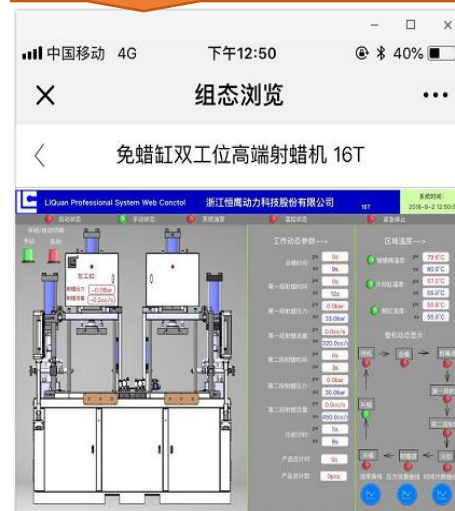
中国移动 4G
下午12:50
40%
组态浏览
免蜡缸双工位高端射蜡机 16T
LiQuan Professional System Web Conctol
浙江恒鹰动力科技股份有限公司
16T
系统时间
2018-9-2 12:50
自动状态
手动状态
系统报警
温控状态
紧急停止
手动/自动切换
手动
自动
左工位:
射蜡压力 -0.05bar
射蜡流量 -0.2occ/s
工作动态参数--->
区域温度--->
合模时间 0s
保压时间 9s
12s
第一段射蜡时间 0s
第一段射蜡压力 0.0bar
33.0bar
第一段射蜡流量 0.0cc/s
320.0cc/s
第二段射蜡时间 0s
3s
第二段射蜡压力 0.0bar
30.0bar
第二段射蜡流量 0.0cc/s
480.0cc/s
冷却时间 0s
8s
产品总计数
产品总计数 0pcs
储蜡桶温度
79.6°C
80.0°C
沿程管温度
57.0°C
55.0°C
射嘴温度
55.6°C
55.0°C
整机动态显示:
合模
射蜡开始
第一段射
第二段射
冷却
开模
保压
温度曲线
压力流量曲线
时间曲线